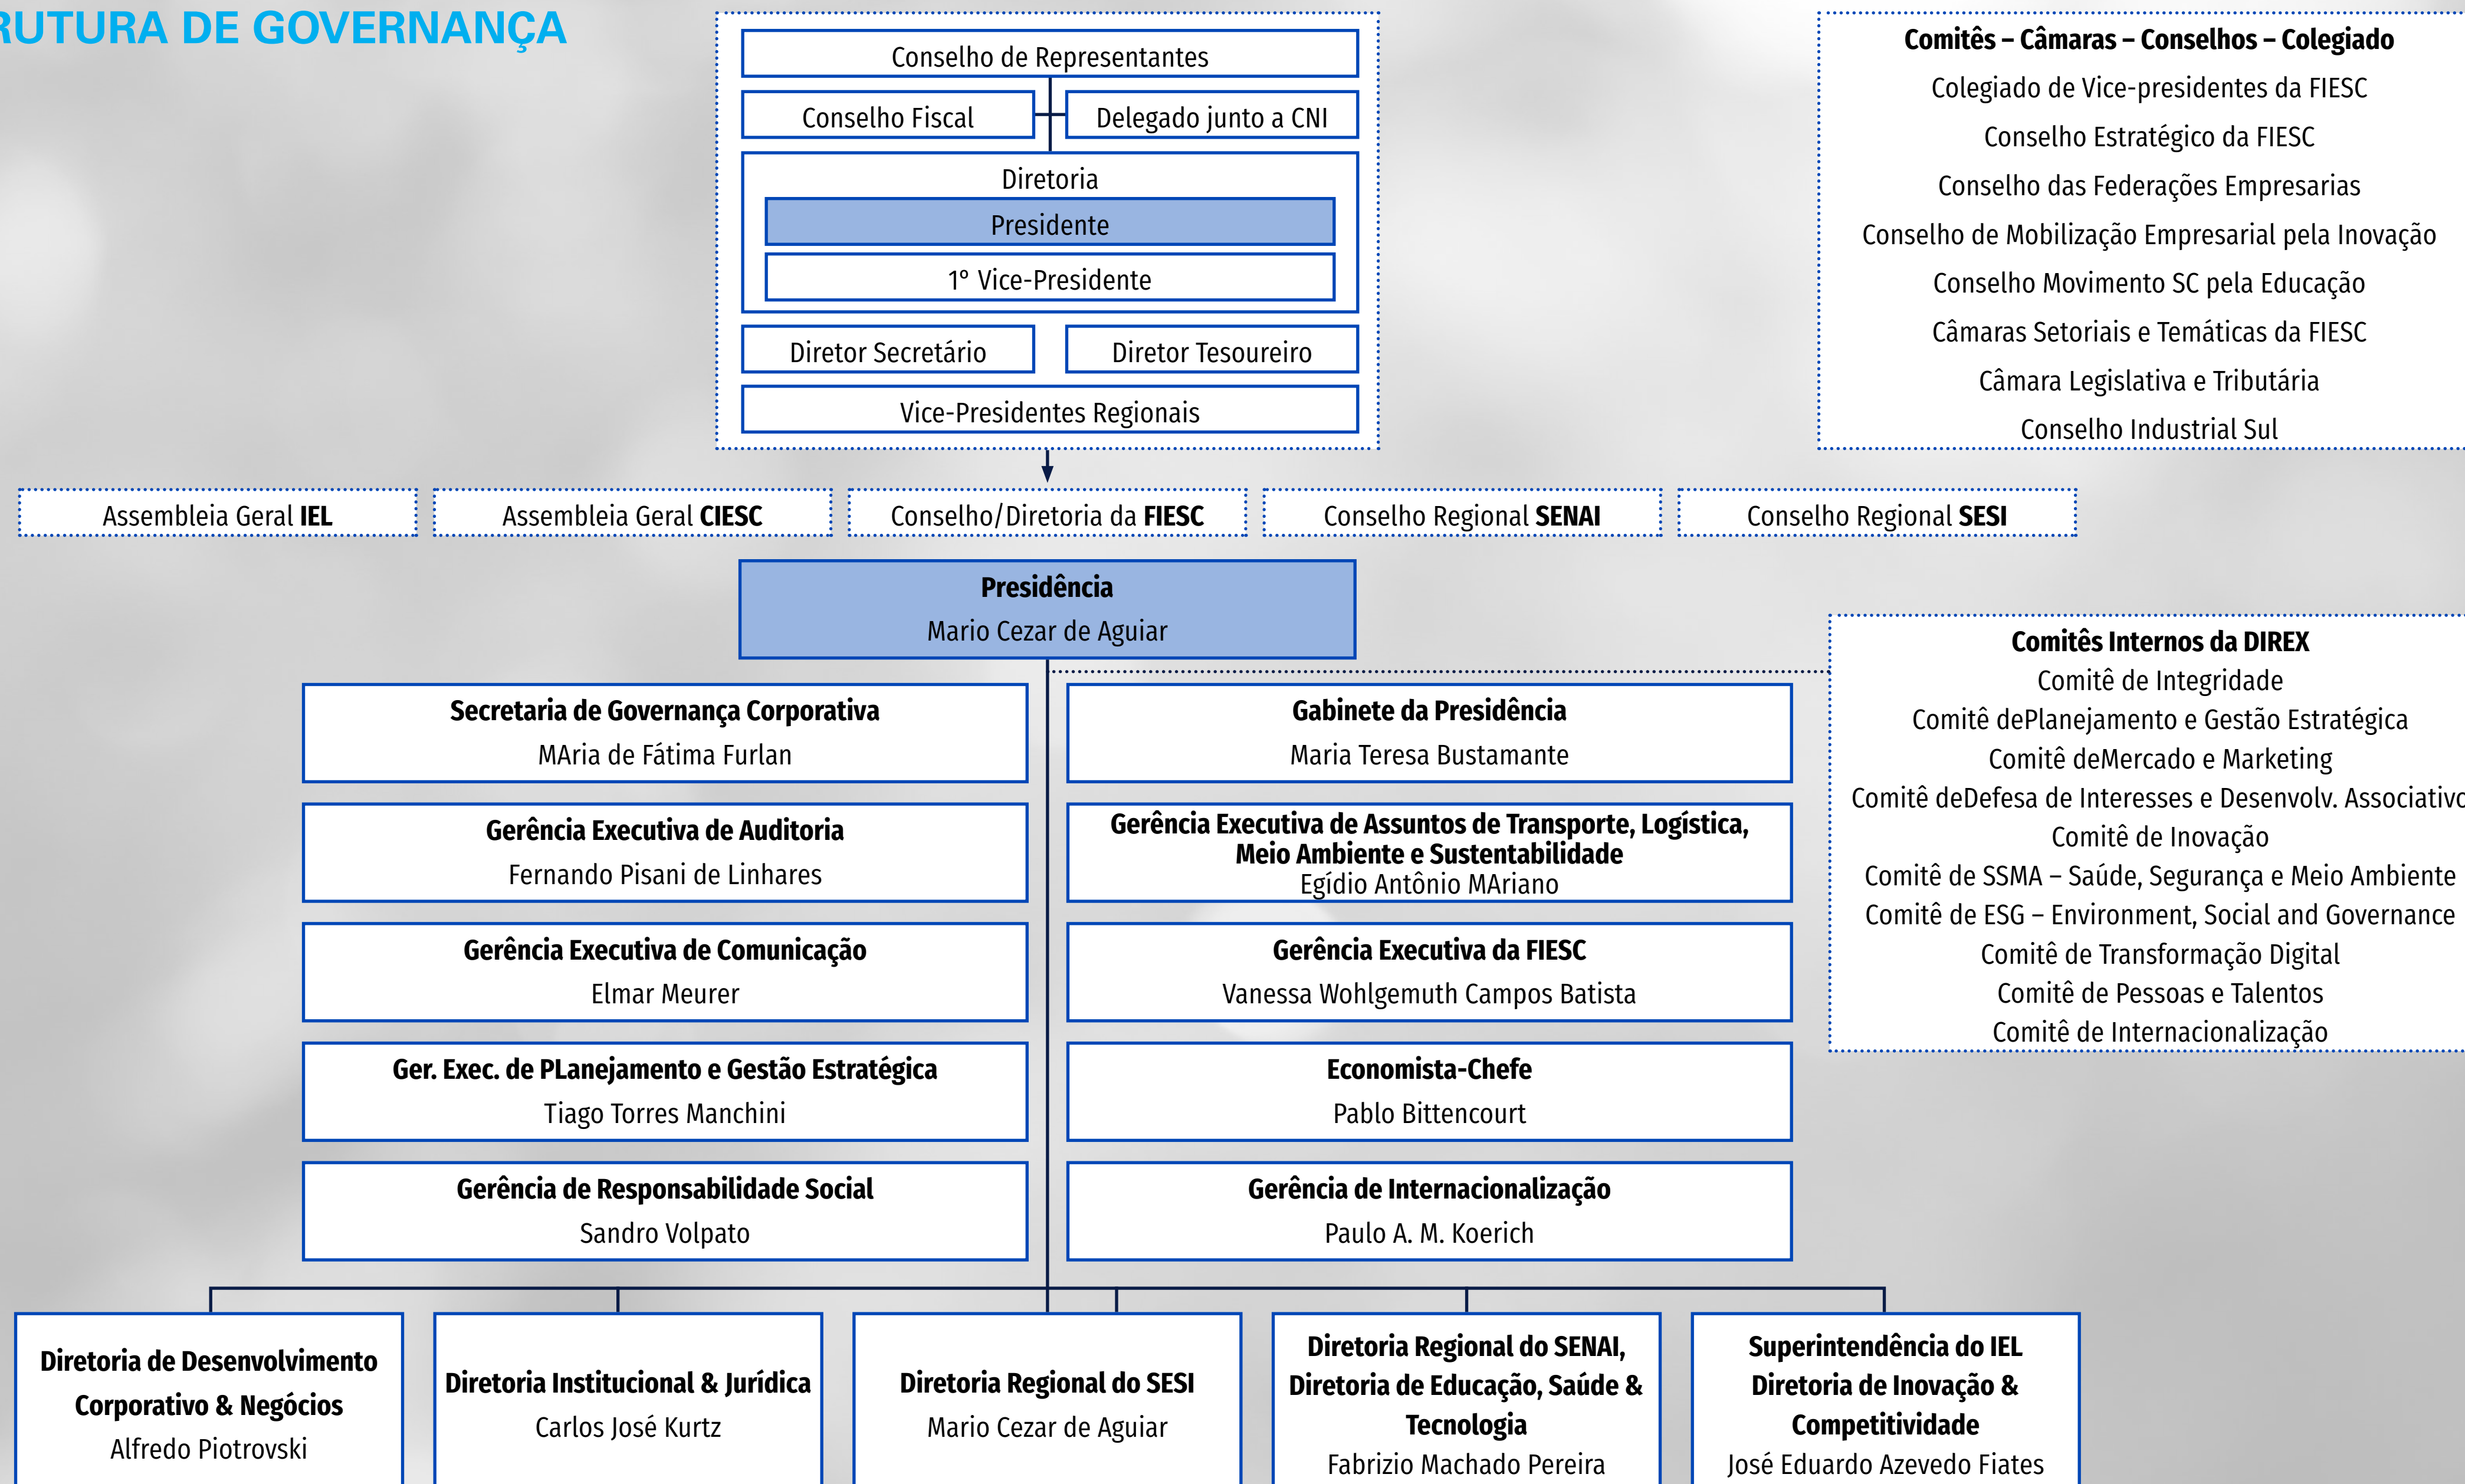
RUTURA DE GOVERNANÇA

Conselho de Representantes

Conselho Fiscal

Delegado junto a CNI

Diretoria

Presidente

1° Vice-Presidente

Diretor Secretário

Diretor Tesoureiro

Vice-Presidentes Regionais

**Comitês – Câmaras – Conselhos – Colegiado**
Colegiado de Vice-presidentes da FIESC
Conselho Estratégico da FIESC
Conselho das Federações Empresarias
Conselho de Mobilização Empresarial pela Inovação
Conselho Movimento SC pela Educação
Câmaras Setoriais e Temáticas da FIESC
Câmara Legislativa e Tributária
Conselho Industrial Sul

Assembleia Geral **IEL**

Assembleia Geral **CIESC**

Conselho/Diretoria da **FIESC**

Conselho Regional **SENAI**

Conselho Regional **SESI**

**Presidência**
Mario Cezar de Aguiar

**Comitês Internos da DIREX**
Comitê de Integridade
Comitê dePlanejamento e Gestão Estratégica
Comitê deMercado e Marketing
Comitê deDefesa de Interesses e Desenvolv. Associativo
Comitê de Inovação
Comitê de SSMA – Saúde, Segurança e Meio Ambiente
Comitê de ESG – Environment, Social and Governance
Comitê de Transformação Digital
Comitê de Pessoas e Talentos
Comitê de Internacionalização

**Secretaria de Governança Corporativa**
MAria de Fátima Furlan

**Gabinete da Presidência**
Maria Teresa Bustamante

**Gerência Executiva de Auditoria**
Fernando Pisani de Linhares

**Gerência Executiva de Assuntos de Transporte, Logística, Meio Ambiente e Sustentabilidade**
Egídio Antônio MAriano

**Gerência Executiva de Comunicação**
Elmar Meurer

**Gerência Executiva da FIESC**
Vanessa Wohlgemuth Campos Batista

**Ger. Exec. de PLanejamento e Gestão Estratégica**
Tiago Torres Manchini

**Economista-Chefe**
Pablo Bittencourt

**Gerência de Responsabilidade Social**
Sandro Volpato

**Gerência de Internacionalização**
Paulo A. M. Koerich

**Diretoria de Desenvolvimento Corporativo & Negócios**
Alfredo Piotrovski

**Diretoria Institucional & Jurídica**
Carlos José Kurtz

**Diretoria Regional do SESI**
Mario Cezar de Aguiar

**Diretoria Regional do SENAI, Diretoria de Educação, Saúde & Tecnologia**
Fabrizio Machado Pereira

**Superintendência do IEL Diretoria de Inovação & Competitividade**
José Eduardo Azevedo Fiates